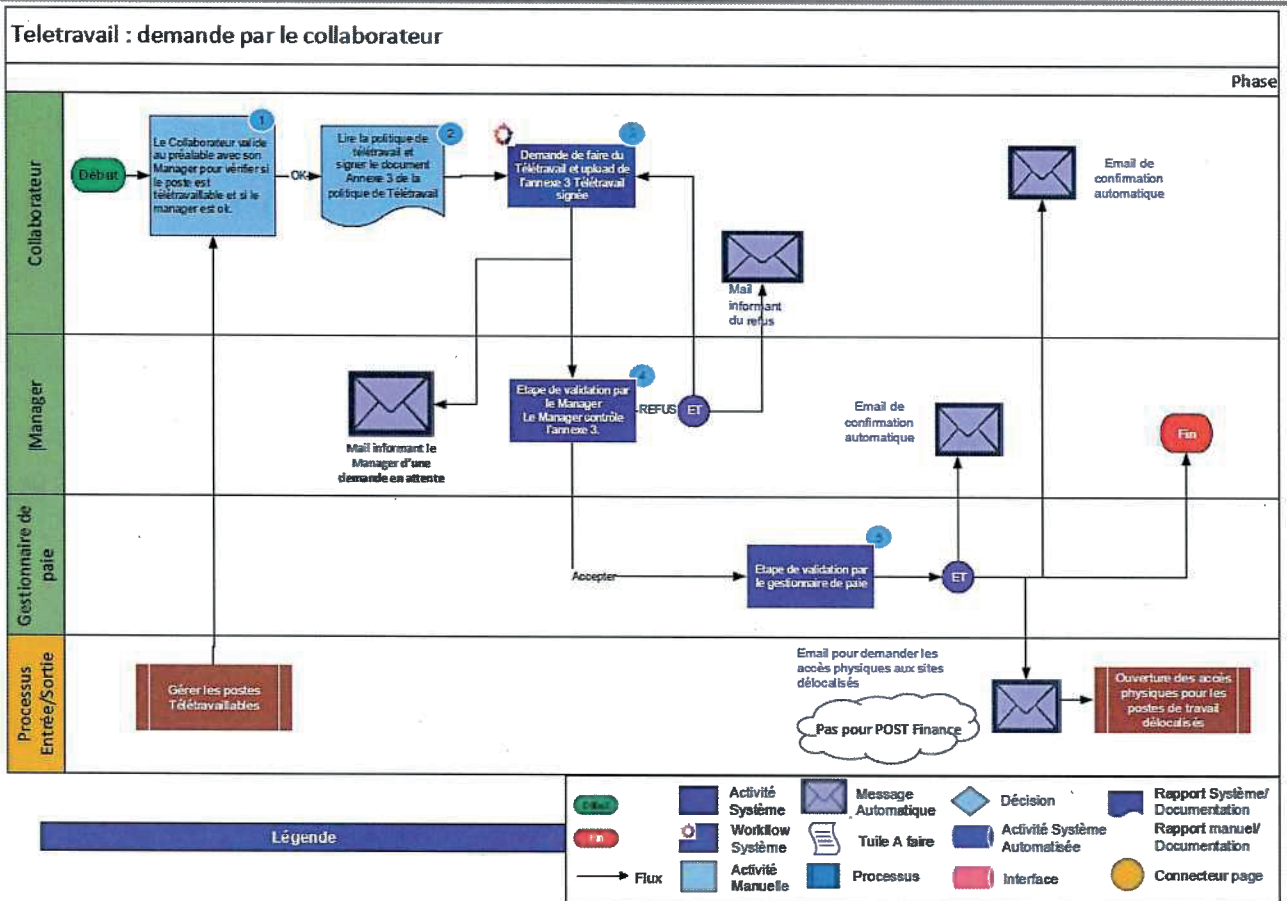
Teletravail : demande par le collaborateur

Phase

Collaborateur

Début

1
Le Collaborateur valide au préalable avec son Manager pour vérifier si le poste est télétravaillable et si le manager est ok.

OK

2
Lire la politique de télétravail et signer le document Annexe 3 de la politique de Télétravail

3
Demande de faire du Télétravail et upload de l'annexe 3 Télétravail signée

Mail informant du refus

Email de confirmation automatique

Manager

Mail informant le Manager d'une demande en attente

4
Etape de validation par le Manager Le Manager contrôle l'annexe 3.

REFUS

ET

Email de confirmation automatique

Fin

Gestionnaire de paie

Accepter

5
Etape de validation par le gestionnaire de paie

ET

Processus Entrée/Sortie

Gérer les postes Télétravaillables

Email pour demander les accès physiques aux sites délocalisés

Pas pour POST Finance

Ouverture des accès physiques pour les postes de travail délocalisés

Légende

Début
Fin
Flux
Activité Système
Workflow Système
Activité Manuelle
Message Automatique
Tuile A faire
Processus
Décision
Activité Système Automatisée
Interface
Rapport Système/ Documentation
Rapport manuel/ Documentation
Connecteur page